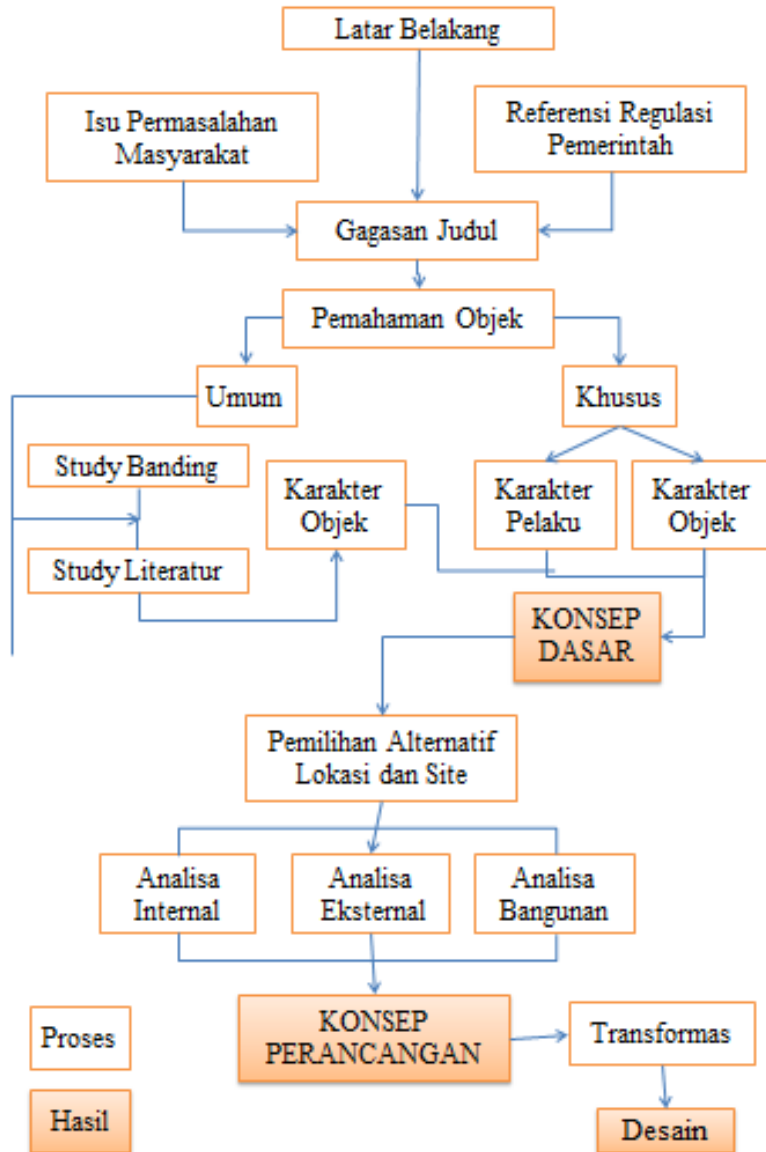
Latar Belakang

Isu Permasalahan Masyarakat

Referensi Regulasi Pemerintah

Gagasan Judul

Pemahaman Objek

Umum

Khusus

Study Banding

Karakter Objek

Karakter Pelaku

Karakter Objek

Study Literatur

KONSEP DASAR

Pemilihan Alternatif Lokasi dan Site

Analisa Internal

Analisa Eksternal

Analisa Bangunan

Proses

KONSEP PERANCANGAN

Transformas

Hasil

Desain